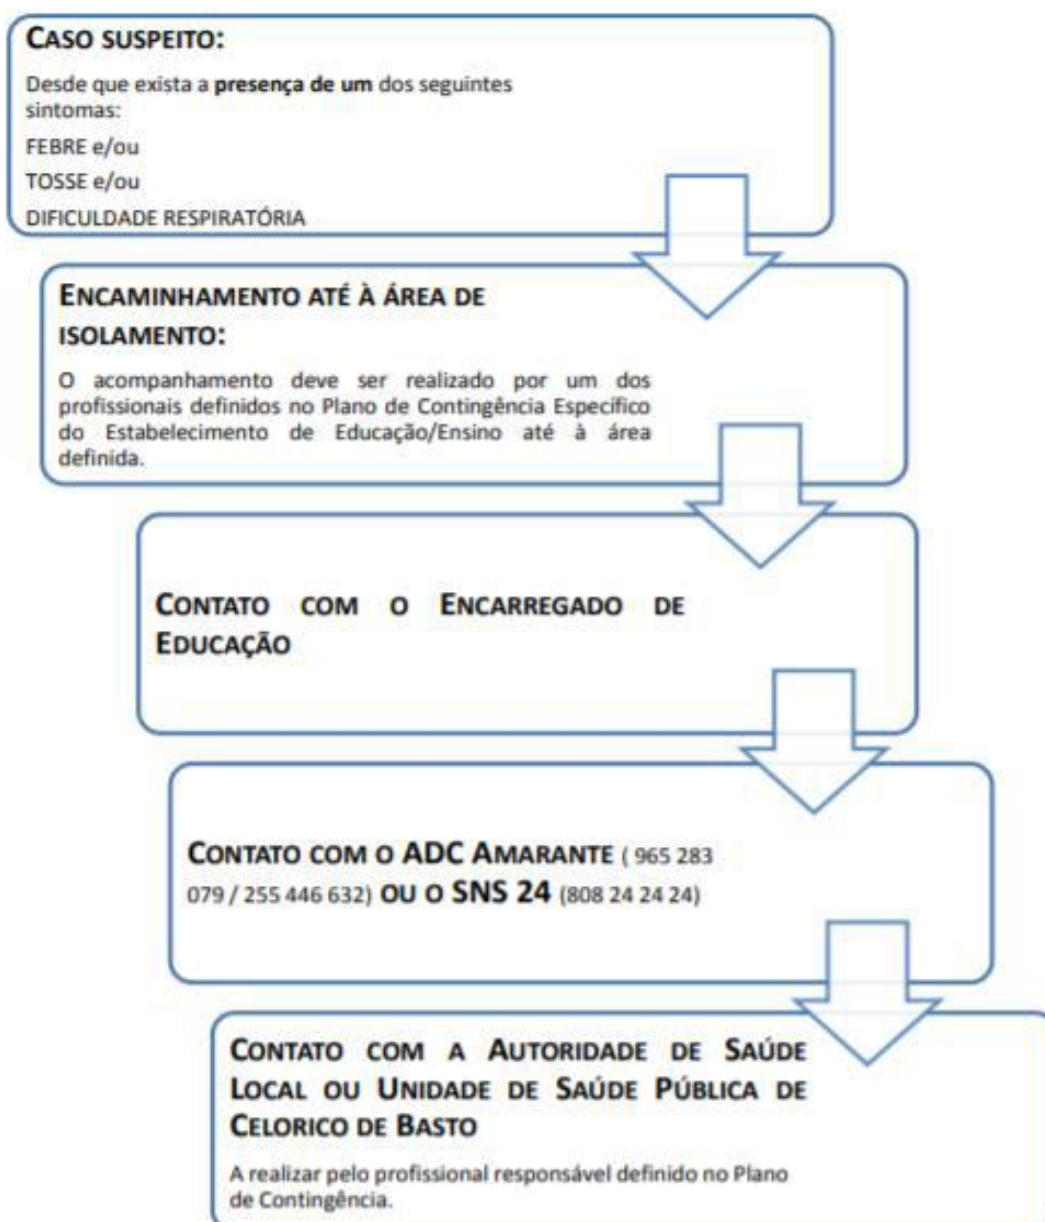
CASO SUSPEITO:

Desde que exista a **presença de um** dos seguintes sintomas:

FEBRE e/ou

TOSSE e/ou

DIFICULDADE RESPIRATÓRIA

ENCAMINHAMENTO ATÉ À ÁREA DE ISOLAMENTO:

O acompanhamento deve ser realizado por um dos profissionais definidos no Plano de Contingência Especifico do Estabelecimento de Educação/Ensino até à área definida.

CONTATO COM O ENCARREGADO DE EDUCAÇÃO

CONTATO COM O ADC AMARANTE ( 965 283 079 / 255 446 632) OU O SNS 24 (808 24 24 24)

CONTATO COM A AUTORIDADE DE SAÚDE LOCAL OU UNIDADE DE SAÚDE PÚBLICA DE CELORICO DE BASTO

A realizar pelo profissional responsável definido no Plano de Contingência.